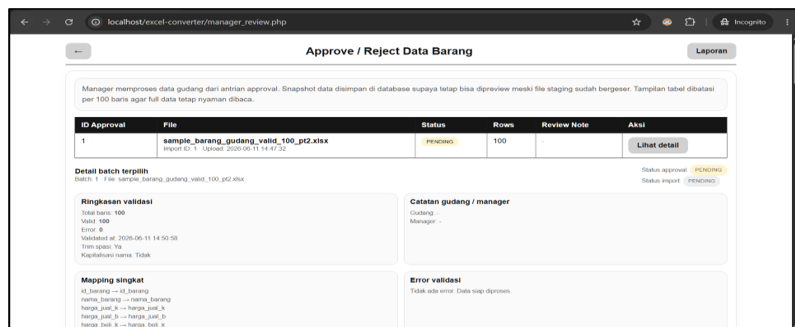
localhost/excel-converter/manager_review.php

Incognito

←

Approve / Reject Data Barang

Laporan

Manager memproses data gudang dari antrian approval. Snapshot data disimpan di database supaya tetap bisa dipreview meski file staging sudah bergeser. Tampilan tabel dibatasi per 100 baris agar full data tetap nyaman dibaca.

| ID Approval | File | Status | Rows | Review Note | Aksi |
|---|---|---|---|---|---|
| 1 | sample_barang_gudang_valid_100_pt2.xlsx Import ID: 1 · Upload: 2026-06-11 14:47:32 | PENDING | 100 | - | Lihat detail |

Detail batch terpilih
Batch: 1 · File: sample_barang_gudang_valid_100_pt2.xlsx

Status approval: PENDING
Status import: PENDING

Ringkasan validasi
Total baris: 100
Valid: 100
Error: 0
Validated at: 2026-06-11 14:50:58
Trim spasi: Ya
Kapitalisasi nama: Tidak

Catatan gudang / manager
Gudang: -
Manager: -

Mapping singkat
id_barang → id_barang
nama_barang → nama_barang
harga_jual_k → harga_jual_k
harga_jual_b → harga_jual_b
harga_beli_k → harga_beli_k

Error validasi
Tidak ada error. Data siap diproses.